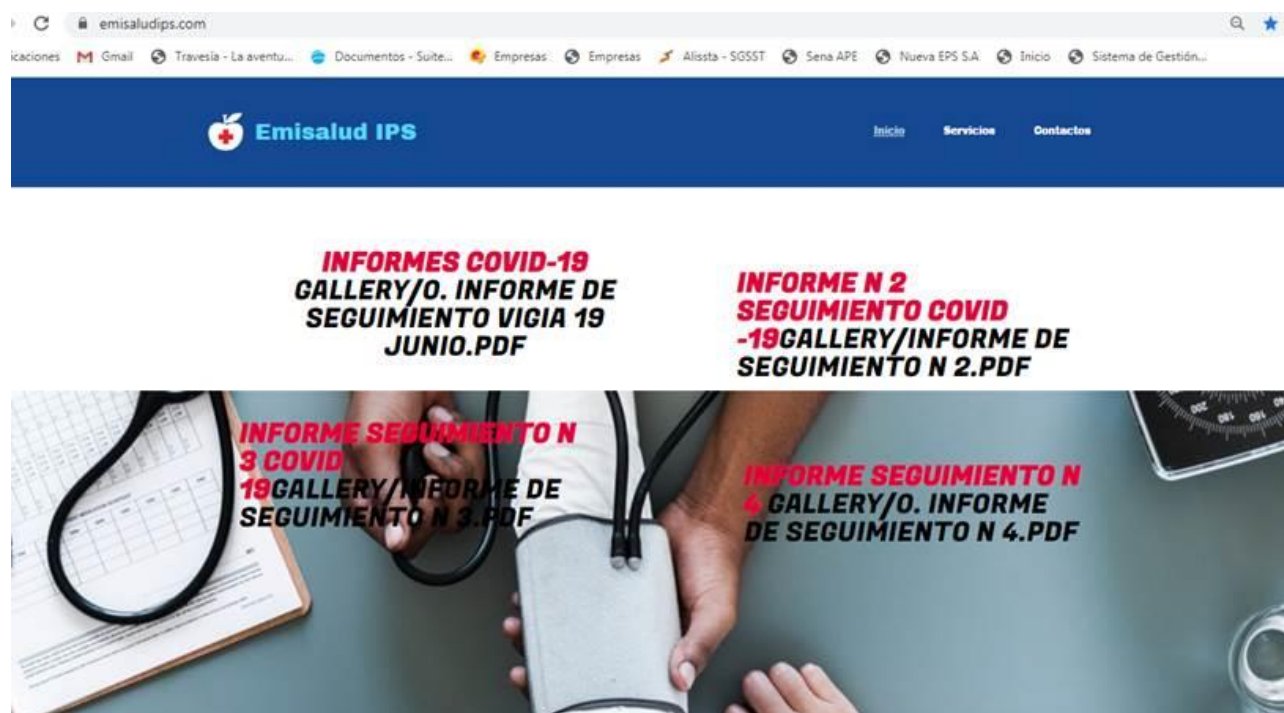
emisaludips.com

icaciones Gmail Travesía - La aventu... Documentos - Suite... Empresas Empresas Alissta - SGSST Sena APE Nueva EPS S.A Inicio Sistema de Gestión...

Emisalud IPS

Inicio Servicios Contactos

INFORMES COVID-19 GALLERY/0. INFORME DE SEGUIMIENTO VIGIA 19 JUNIO.PDF

INFORME N 2 SEGUIMIENTO COVID -19GALLERY/INFORME DE SEGUIMIENTO N 2.PDF

INFORME SEGUIMIENTO N 3 COVID 19GALLERY/INFORME DE SEGUIMIENTO N 3.PDF

INFORME SEGUIMIENTO N 4 GALLERY/0. INFORME DE SEGUIMIENTO N 4.PDF